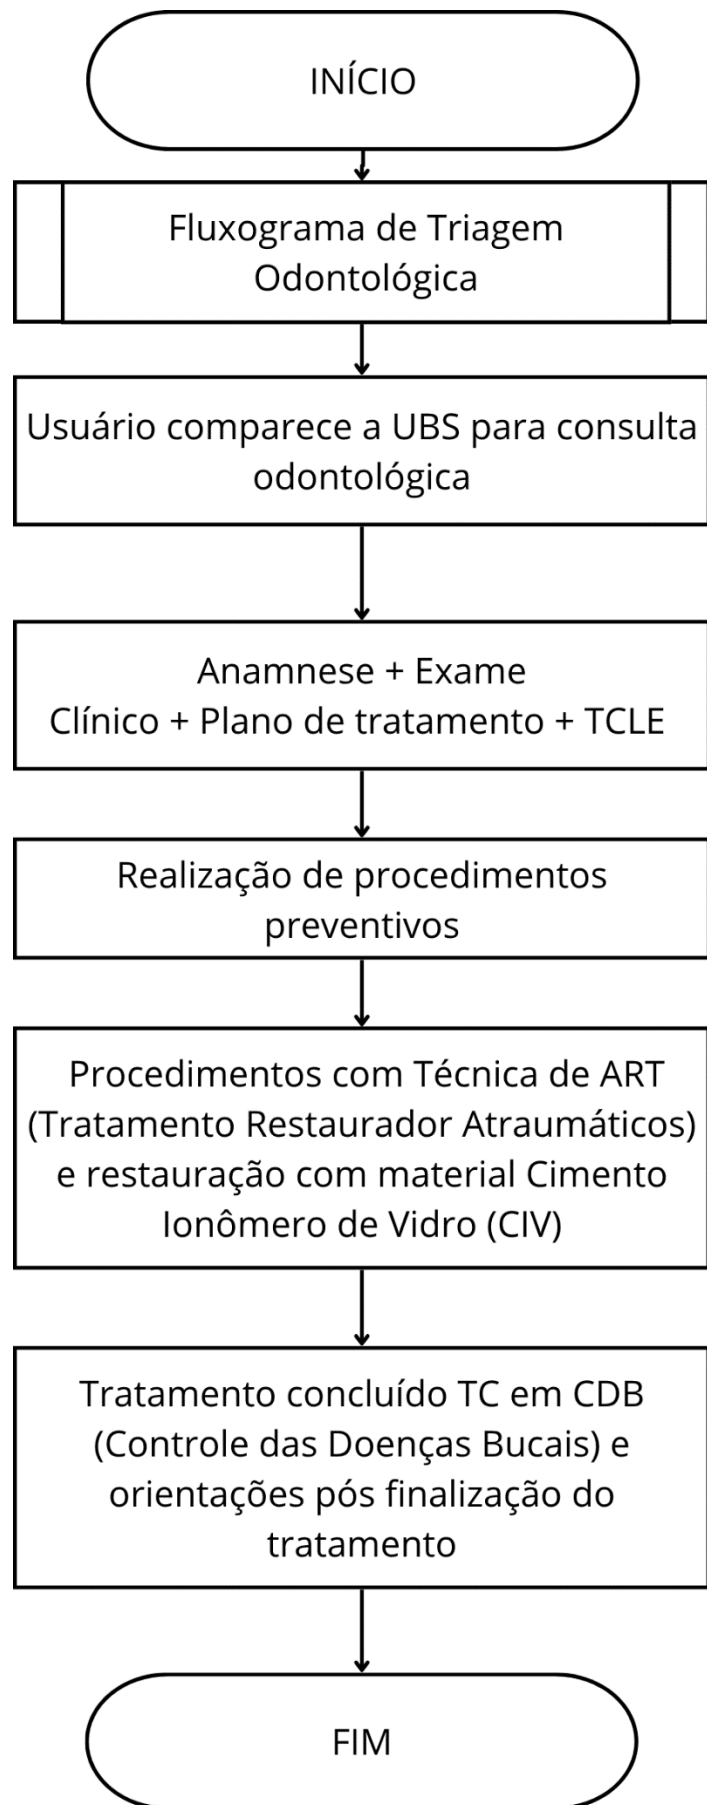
INÍCIO

Fluxograma de Triagem Odontológica

Usuário comparece a UBS para consulta odontológica

Anamnese + Exame Clínico + Plano de tratamento + TCLE

Realização de procedimentos preventivos

Procedimentos com Técnica de ART (Tratamento Restaurador Atraumáticos) e restauração com material Cimento Ionômero de Vidro (CIV)

Tratamento concluído TC em CDB (Controle das Doenças Bucais) e orientações pós finalização do tratamento

FIM